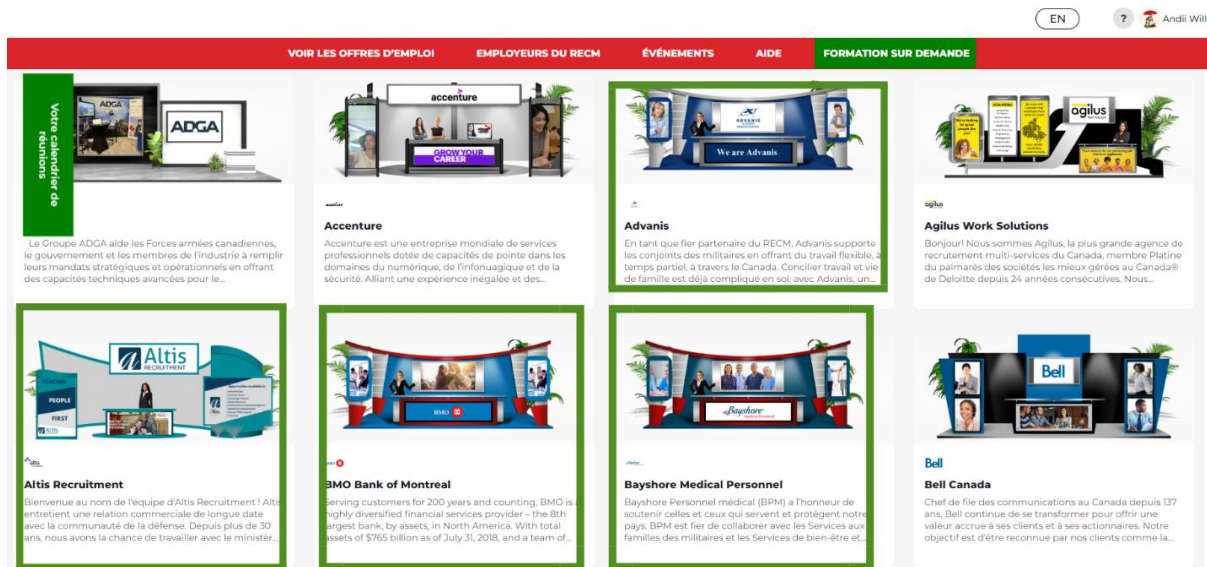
EN ? Andii Will

VOIR LES OFFRES D'EMPLOI EMPLOYEURS DU RECM ÉVÉNEMENTS AIDE FORMATION SUR DEMANDE

Votre calendrier de réunions

ADGA

Le Groupe ADGA aide les Forces armées canadiennes, le gouvernement et les membres de l'industrie à remplir leurs mandats stratégiques et opérationnels en offrant des capacités techniques avancées pour le...

accenture
GROW YOUR CAREER

Accenture

Accenture est une entreprise mondiale de services professionnels dotée de capacités de pointe dans les domaines du numérique, de l'infonuagique et de la sécurité. Alliant une expérience inégalée et des...

ADVANIS
We are Advanis

Advanis

En tant que fier partenaire du RECM, Advanis supporte les conjoints des militaires en offrant du travail flexible, à temps partiel, à travers le Canada. Concilier travail et vie de famille est déjà compliqué en soi; avec Advanis, un...

agilus

Agilus Work Solutions

Bonjour! Nous sommes Agilus, la plus grande agence de recrutement multi-services du Canada, membre Platine du palmarès des sociétés les mieux gérées au Canada® de Deloitte depuis 24 années consécutives. Nous...

Altis RECRUITMENT
PLACING PEOPLE FIRST

Altis Recruitment

Bienvenue au nom de l'équipe d'Altis Recruitment ! Altis entretient une relation commerciale de longue date avec la communauté de la défense. Depuis plus de 30 ans, nous avons la chance de travailler avec le ministèr...

BMO

BMO Bank of Montreal

Serving customers for 200 years and counting, BMO is a highly diversified financial services provider – the 8th largest bank, by assets, in North America. With total assets of $765 billion as of July 31, 2018, and a team of...

Bayshore Medical Personnel

Bayshore Medical Personnel

Bayshore Personnel médical (BPM) a l'honneur de soutenir celles et ceux qui servent et protègent notre pays. BPM est fier de collaborer avec les Services aux familles des militaires et les Services de bien-être et...

Bell

Bell Canada

Chef de file des communications au Canada depuis 137 ans, Bell continue de se transformer pour offrir une valeur accrue à ses clients et à ses actionnaires. Notre objectif est d'être reconnue par nos clients comme la...